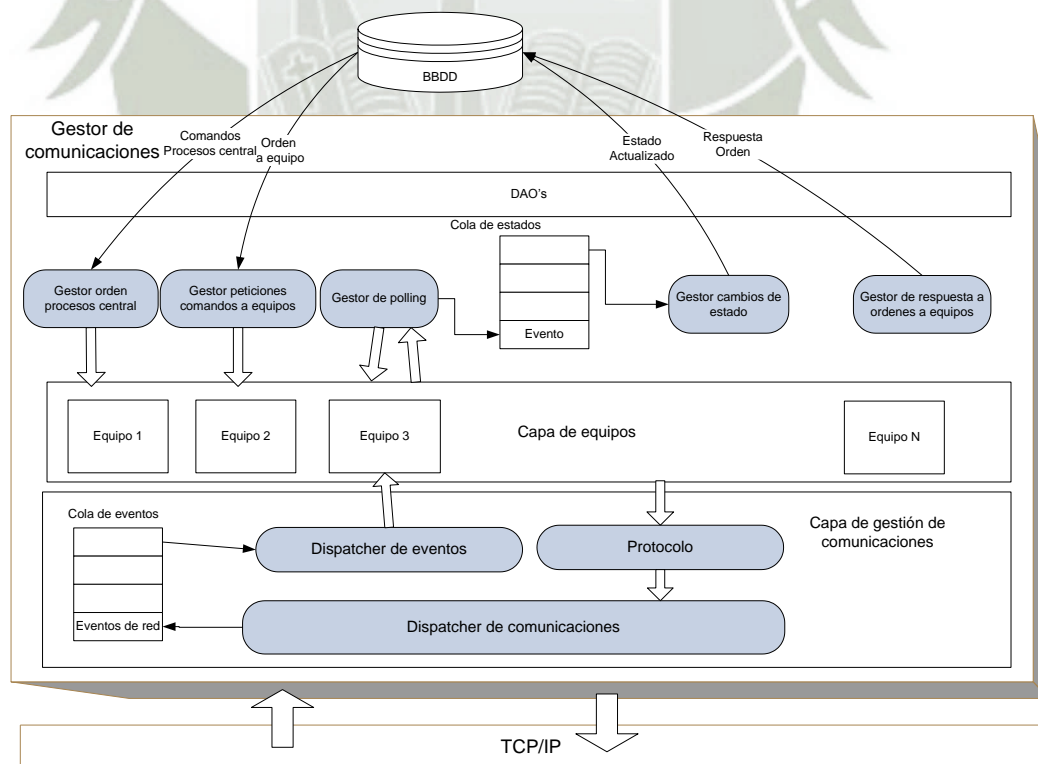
BBDD

Gestor de comunicaciones

Comandos Procesos central

Orden a equipo

Estado Actualizado

Respuesta Orden

DAO's

Cola de estados

Evento

Gestor orden procesos central

Gestor peticiones comandos a equipos

Gestor de polling

Gestor cambios de estado

Gestor de respuesta a ordenes a equipos

Equipo 1

Equipo 2

Equipo 3

Capa de equipos

Equipo N

Cola de eventos

Eventos de red

Dispatcher de eventos

Protocolo

Capa de gestión de comunicaciones

Dispatcher de comunicaciones

TCP/IP